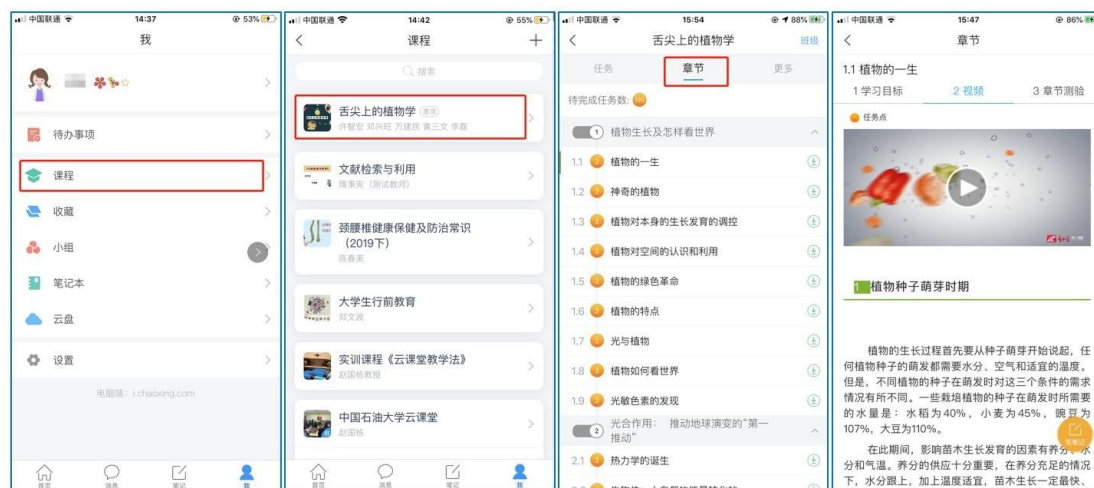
中国联通 14:37 53%
我
待办事项
课程
收藏
小组
笔记本
云盘
设置
电脑端：i.chaoxing.com
首页 消息 笔记 我

中国联通 14:42 55%
课程
搜索
舌尖上的植物学
许智宏 郑兴旺 万建民 黄三文 李磊
文献检索与利用
隋秉宪（测试教师）
颈腰椎健康保健及防治常识（2019下）
陈春美
大学生行前教育
郑文波
实训课程《云课堂教学法》
赵国栋教授
中国石油大学云课堂
赵国栋
首页 消息 笔记 我

中国联通 15:54 88%
舌尖上的植物学 班级
任务 章节 更多
待完成任务数:
1 植物生长及怎样看世界
1.1 植物的一生
1.2 神奇的植物
1.3 植物对本身的生长发育的调控
1.4 植物对空间的认识和利用
1.5 植物的绿色革命
1.6 植物的特点
1.7 光与植物
1.8 植物如何看世界
1.9 光敏色素的发现
2 光合作用： 推动地球演变的"第一推动"
2.1 热力学的诞生

中国联通 15:47 86%
章节
1.1 植物的一生
1 学习目标 2 视频 3 章节测验
任务点
1 植物种子萌芽时期
植物的生长过程首先要从种子开始说起，任何植物种子的萌发都需要水分、空气和适宜的温度。但是，不同植物的种子在萌发时对这三个条件的需求情况有所不同。一些栽培植物的种子在萌发时所需要的水量是：水稻为40%，小麦为45%，豌豆为107%，大豆为110%。
在此期间，影响苗木生长发育的因素有养分、水分和气温。养分的供应十分重要，在养分充足的情况下，水分跟上，加上温度适宜，苗木生长一定最快、
写笔记